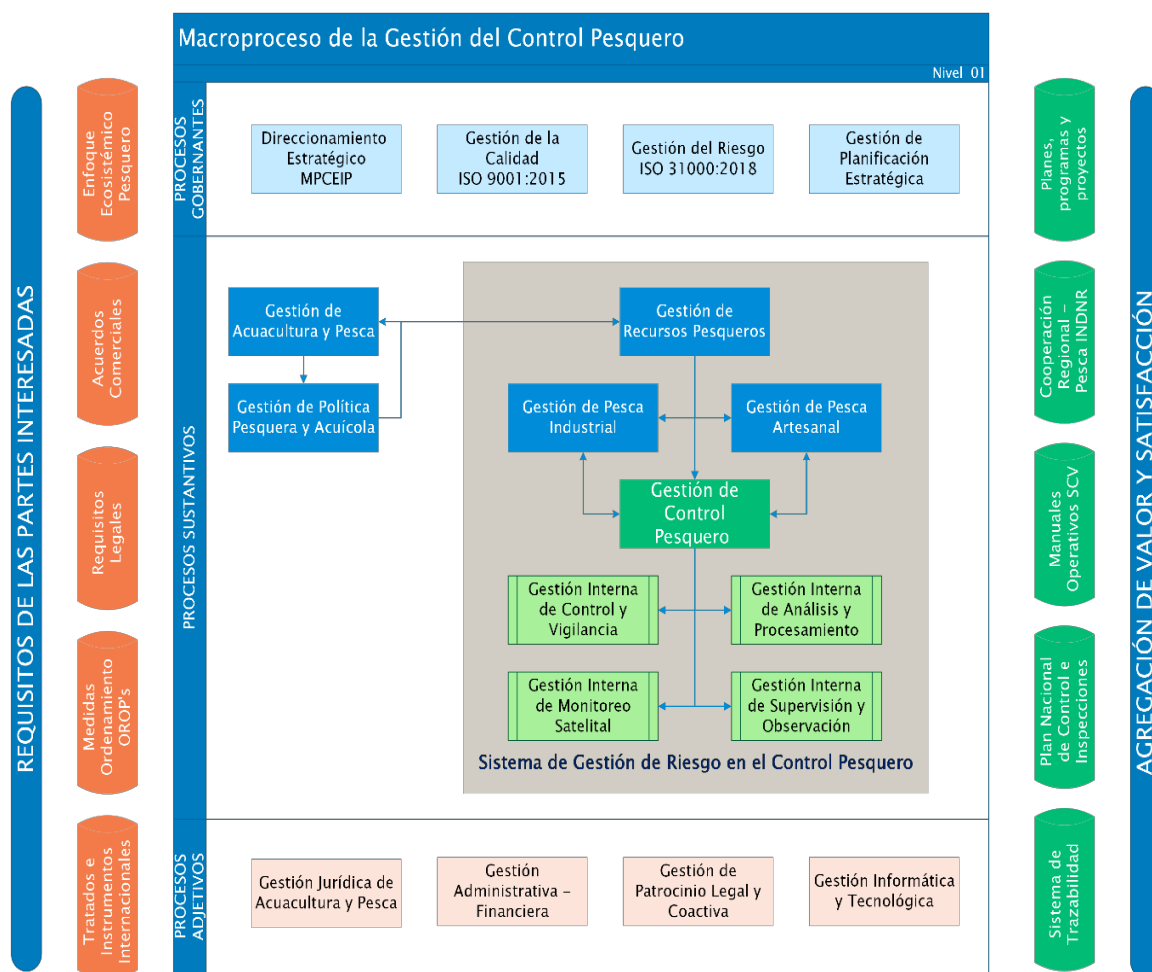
Macroproceso de la Gestión del Control Pesquero

Nivel 01

REQUISITOS DE LAS PARTES INTERESADAS

Enfoque Ecosistémico Pesquero

Acuerdos Comerciales

Requisitos Legales

Medidas Ordenamiento OROP's

Tratados e Instrumentos Internacionales

PROCESOS GOBERNANTES

Direccionamiento Estratégico MPCEIP

Gestión de la Calidad ISO 9001:2015

Gestión del Riesgo ISO 31000:2018

Gestión de Planificación Estratégica

PROCESOS SUSTANTIVOS

Gestión de Acuacultura y Pesca

Gestión de Política Pesquera y Acuícola

Gestión de Recursos Pesqueros

Gestión de Pesca Industrial

Gestión de Pesca Artesanal

Gestión de Control Pesquero

Gestión Interna de Control y Vigilancia

Gestión Interna de Análisis y Procesamiento

Gestión Interna de Monitoreo Satelital

Gestión Interna de Supervisión y Observación

Sistema de Gestión de Riesgo en el Control Pesquero

PROCESOS ADJETIVOS

Gestión Jurídica de Acuacultura y Pesca

Gestión Administrativa – Financiera

Gestión de Patrocinio Legal y Coactiva

Gestión Informática y Tecnológica

Planes, programas y proyectos

Cooperación Regional – Pesca INDNR

Manuales Operativos SCV

Plan Nacional de Control e Inspecciones

Sistema de Trazabilidad

AGREGACIÓN DE VALOR Y SATISFACCIÓN